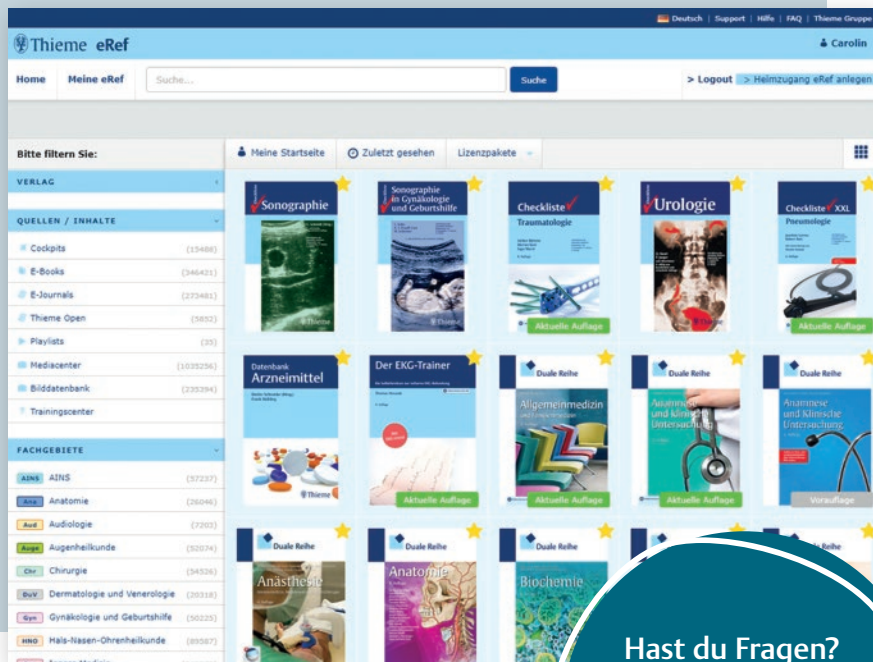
Deutsch | Support | Hilfe | FAQ | Thieme Gruppe

Thieme eRef

Carolin

Home Meine eRef Suche... Suche > Logout > Heimzugang eRef anlegen

Bitte filtern Sie:

VERLAG

QUELLEN / INHALTE

Cockpits (15486)
E-Books (346421)
E-Journals (273481)
Thieme Open (5652)
Playlists (35)
Mediacenter (1035256)
Bilddatenbank (235394)
Trainingscenter

FACHGEBIETE

AINS AINS (37237)
Ana Anatomie (26046)
Aud Audiologie (7203)
Auge Augenheilkunde (52074)
Chr Chirurgie (54526)
DuV Dermatologie und Venerologie (20318)
Gyn Gynäkologie und Geburtshilfe (50225)
HNO Hals-Nasen-Ohrenheilkunde (89587)

Meine Startseite Zuletzt gesehen Lizenzpakete

Sonographie

Sonographie in Gynäkologie und Geburtshilfe
Thieme

Checkliste Traumatologie
Aktuelle Auflage

Urologie

Checkliste XXL Pneumologie
Aktuelle Auflage

Datenbank Arzneimittel
Thieme

Der EKG-Trainer
Aktuelle Auflage

Duale Reihe Allgemeinmedizin und Familienmedizin

Duale Reihe Anamnese und Klinische Untersuchung
Aktuelle Auflage

Duale Reihe Anamnese und Klinische Untersuchung
Vorauflage

Duale Reihe Anästhesie

Duale Reihe Anatomie

Duale Reihe Biochemie

Duale Reihe

Hast du Fragen?